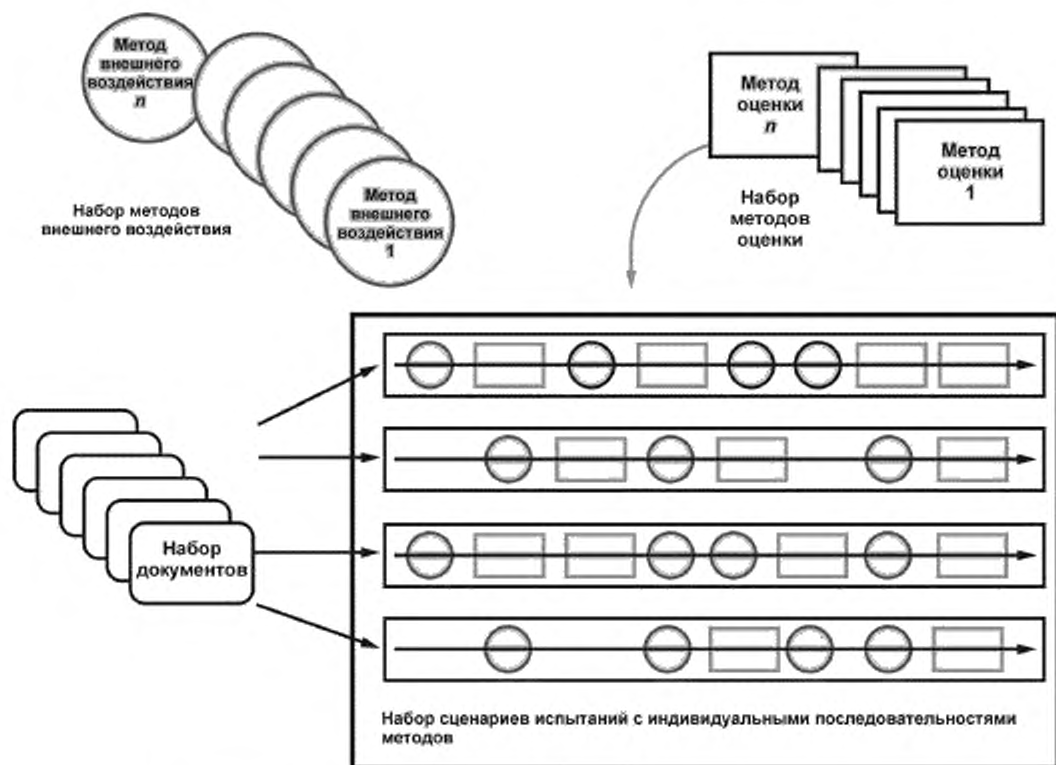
Метод внешнего воздействия $n$

Метод внешнего воздействия 1

Набор методов внешнего воздействия

Метод оценки $n$

Метод оценки 1

Набор методов оценки

Набор документов

Набор сценариев испытаний с индивидуальными последовательностями методов